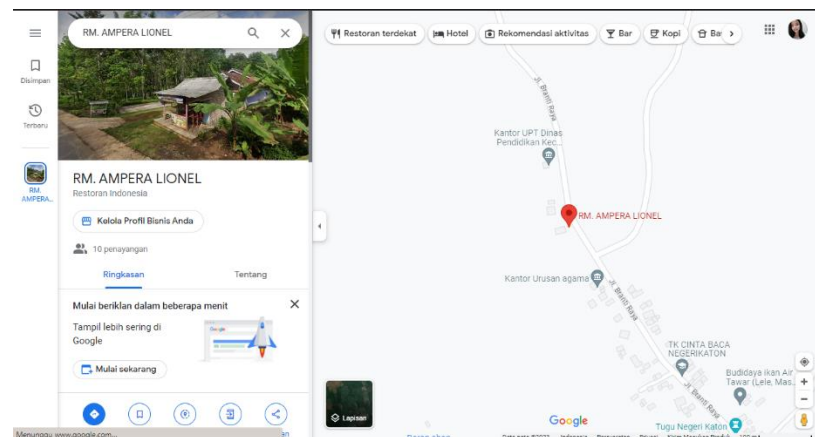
RM. AMPERA LIONEL

Disimpan

Terbaru

RM. AMPERA...

RM. AMPERA LIONEL
Restoran Indonesia

Kelola Profil Bisnis Anda

10 penayangan

Ringkasan

Tentang

Mulai beriklan dalam beberapa menit

Tampil lebih sering di Google

Mulai sekarang

Menunggu www.google.com...

Restoran terdekat

Hotel

Rekomendasi aktivitas

Bar

Kopi

Ba

Jl. Branti Raya

Kantor UPT Dinas Pendidikan Kec...

RM. AMPERA LIONEL

Kantor Urusan agama

Jl. Branti Raya

TK CINTA BACA NEGERIKATON

Budidaya ikan Air Tawar (Lele, Mas...

Jl. Branti Raya

Tugu Negeri Katon

Lapisan

Google